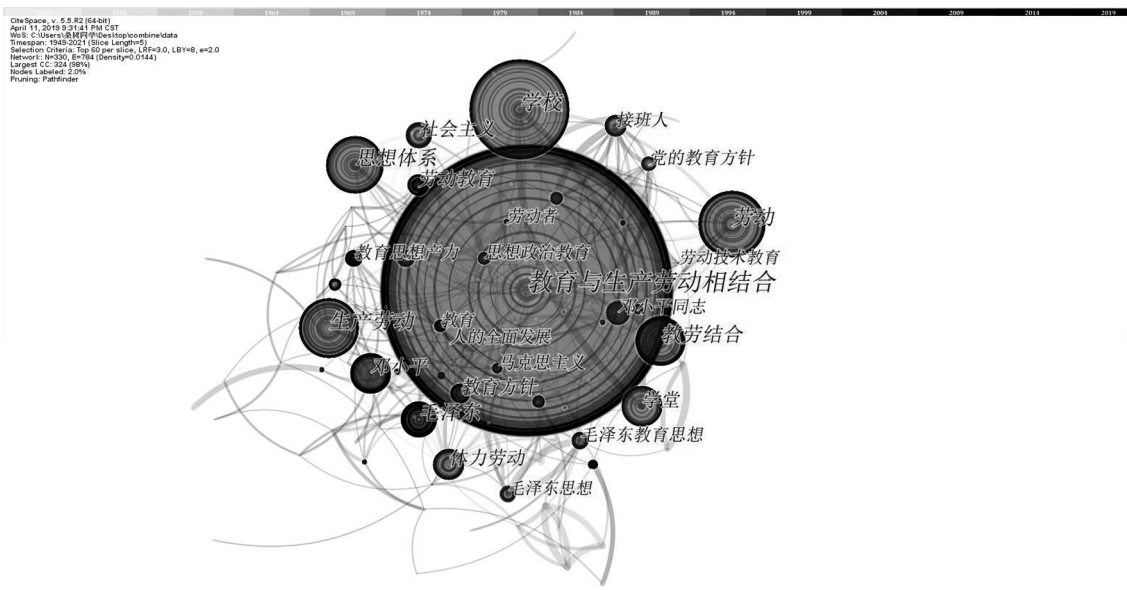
1949 1954 1959 1964 1969 1974 1979 1984 1989 1994 1999 2004 2009 2014 2019

CiteSpace, v. 5.5.R2 (64-bit)
April 11, 2019 9:31:41 PM CST
WoS: C:\Users\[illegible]\Desktop\combine\data
Timespan: 1949-2021 (Slice Length=5)
Selection Criteria: Top 60 per slice, LRF=3.0, LBY=8, e=2.0
Network: N=330, E=784 (Density=0.0144)
Largest CC: 324 (98%)
Nodes Labeled: 2.0%
Pruning: Pathfinder

学校
接班人
社会主义
党的教育方针
思想体系
劳动教育
劳动者
劳动
教育思想产力
思想政治教育
劳动技术教育
教育与生产劳动相结合
邓小平同志
生产劳动
教育
人的全面发展
教劳结合
马克思主义
邓小平
教育方针
学堂
毛泽东
毛泽东教育思想
体力劳动
毛泽东思想